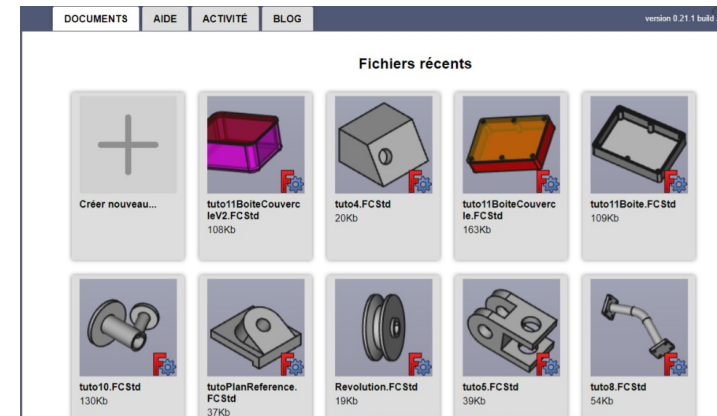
DOCUMENTS AIDE ACTIVITÉ BLOG

version 0.21.1 build

Fichiers récents

Créer nouveau...

tuto11BoiteCouvercleV2.FCStd
108Kb

tuto4.FCStd
20Kb

tuto11BoiteCouvercle.FCStd
163Kb

tuto11Boite.FCStd
109Kb

tuto10.FCStd
130Kb

tutoPlanReference.FCStd
37Kb

Revolution.FCStd
19Kb

tuto5.FCStd
39Kb

tuto8.FCStd
54Kb